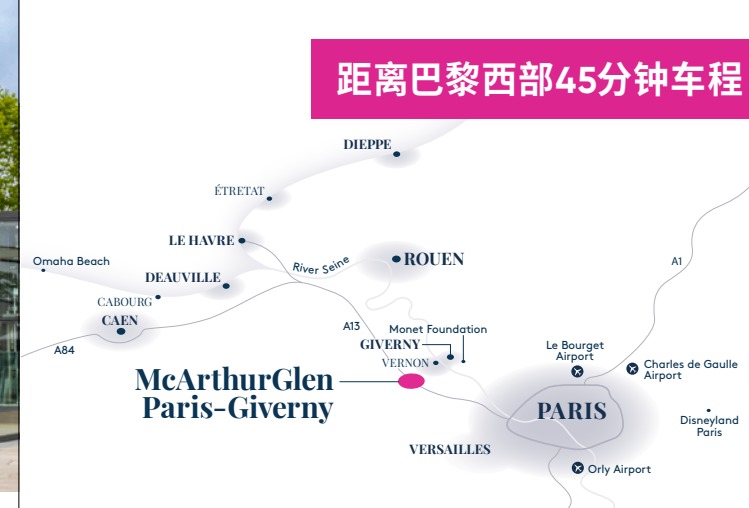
距离巴黎西部45分钟车程

DIEPPE

ÉTRETAT

LE HAVRE

ROUEN

River Seine

Omaha Beach

DEAUVILLE

CABOURG

CAEN

A84

A13

Monet Foundation

GIVERNY

VERNON

McArthurGlen
Paris-Giverny

A1

Le Bourget Airport

Charles de Gaulle Airport

PARIS

Disneyland Paris

VERSAILLES

Orly Airport